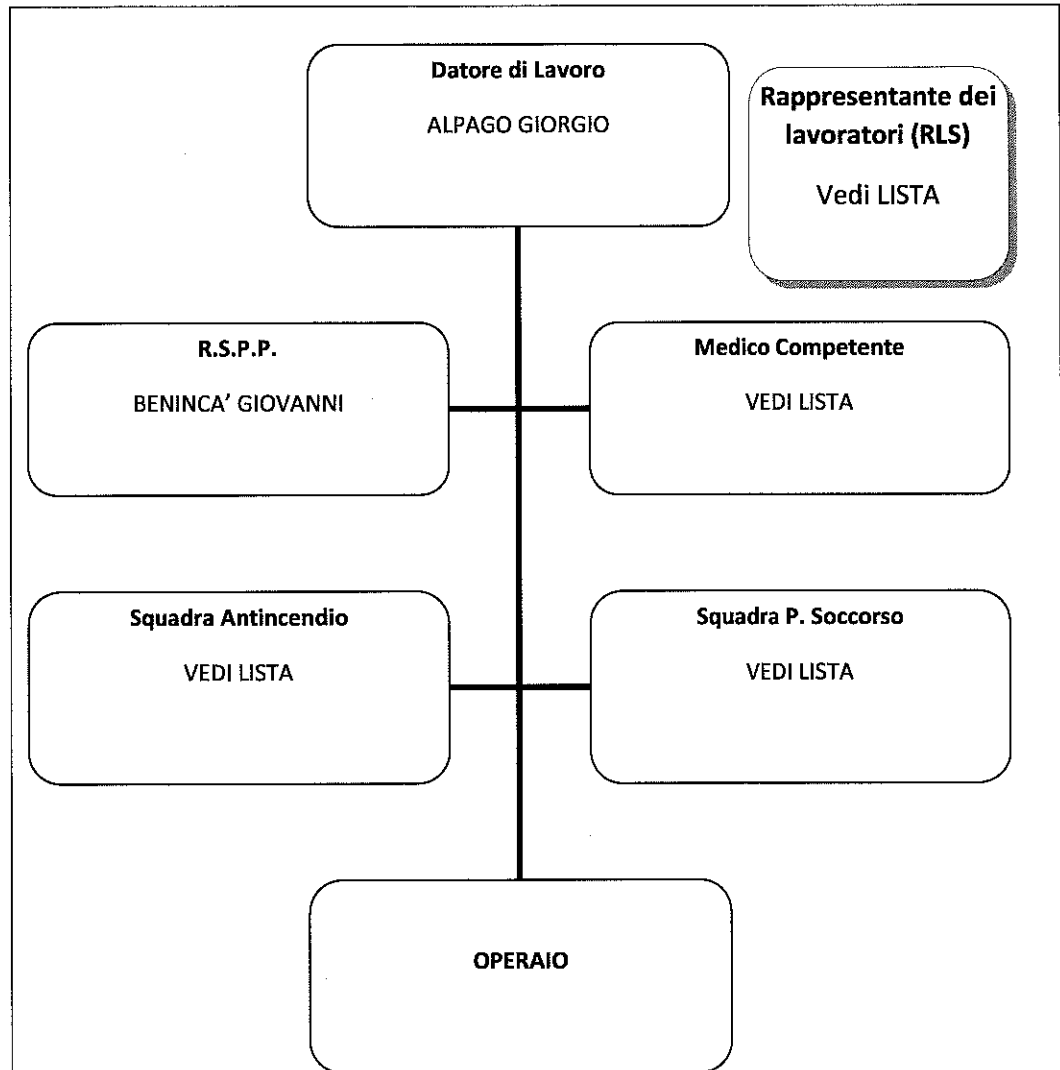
Datore di Lavoro

ALPAGO GIORGIO

Rappresentante dei lavoratori (RLS)

Vedi LISTA

R.S.P.P.

BENINCA' GIOVANNI

Medico Competente

VEDI LISTA

Squadra Antincendio

VEDI LISTA

Squadra P. Soccorso

VEDI LISTA

OPERAIO